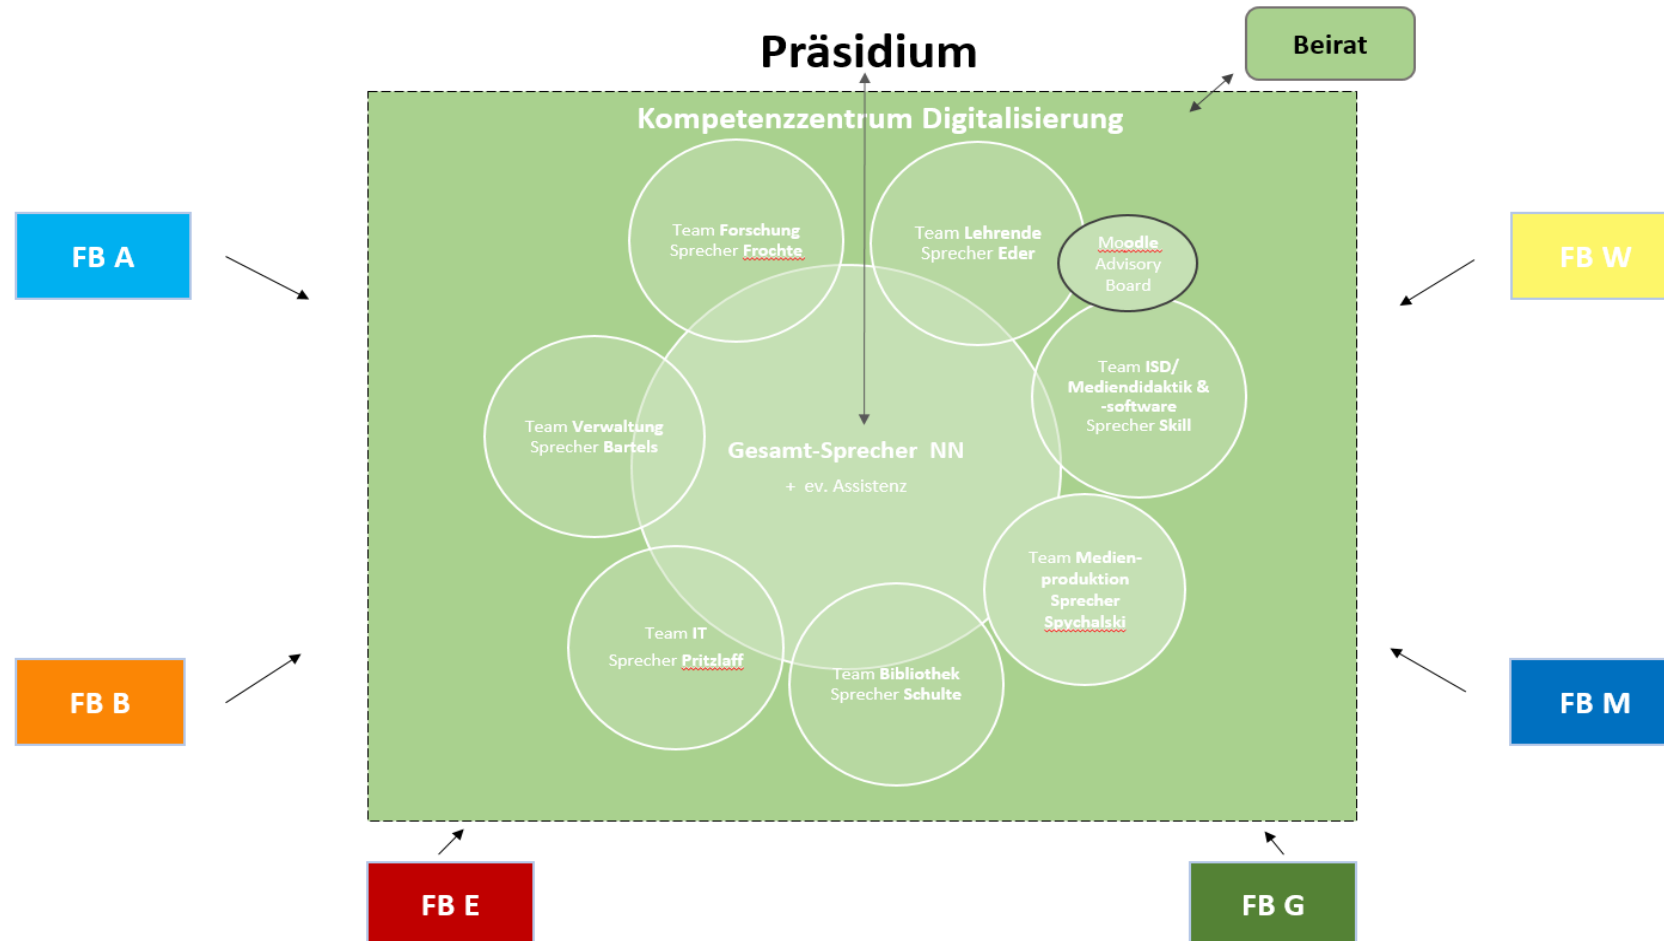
Präsidium

Beirat

Kompetenzzentrum Digitalisierung

FB A

FB W

Team Forschung
Sprecher Frochte

Team Lehrende
Sprecher Eder

Moodle
Advisory
Board

Team ISD/
Mediendidaktik &
-software
Sprecher Skill

Team Verwaltung
Sprecher Bartels

Gesamt-Sprecher NN

+ ev. Assistenz

Team Medien-
produktion
Sprecher
Spychalski

Team IT
Sprecher Pritzlaff

Team Bibliothek
Sprecher Schulte

FB B

FB M

FB E

FB G